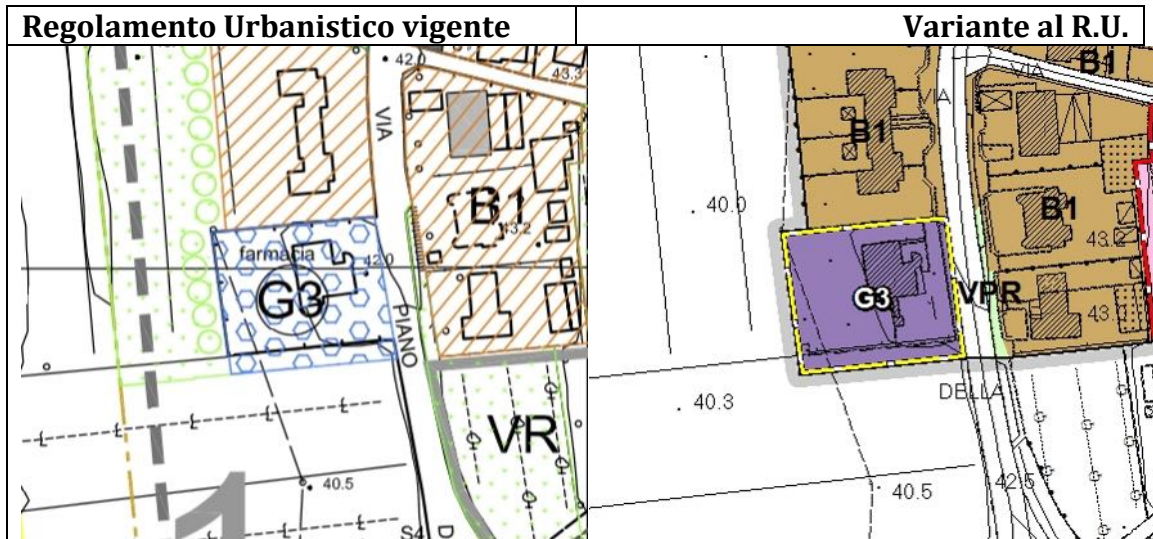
| Regolamento Urbanistico vigente | Variante al R.U. |
|---|---|
| 42.0<br>43.3<br>VIA<br>B1<br>43.2<br>farmacia<br>42.0<br>G3<br>PIANO<br>VR<br>40.5<br>1<br>S4<br>D | VIA<br>B1<br>VIA<br>B1<br>40.0<br>B1<br>43.2<br>G3<br>VPR<br>43.0<br>40.3<br>DELLA<br>40.5<br>42.5 |